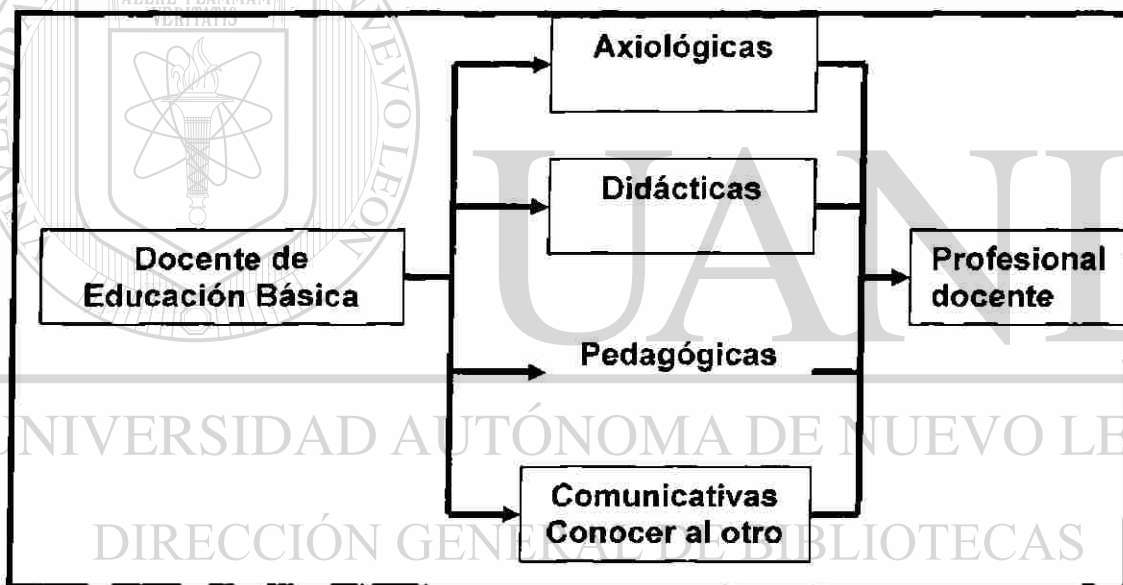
ALERE FLAMMAM VERITATIS

Axiológicas

Didácticas

Docente de Educación Básica

Profesional docente

Pedagógicas

Comunicativas Conocer al otro

UANL

UNIVERSIDAD AUTÓNOMA DE NUEVO LEÓN

DIRECCIÓN GENERAL DE BIBLIOTECAS